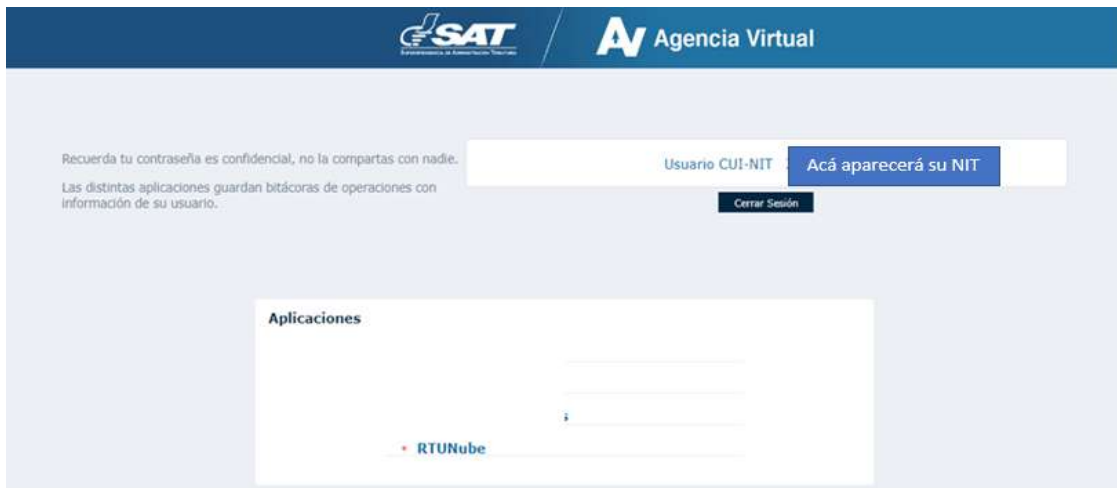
SAT
SUPERINTENDENCIA DE ADMINISTRACIÓN TRIBUTARIA

AV Agencia Virtual

Recuerda tu contraseña es confidencial, no la compartas con nadie.

Las distintas aplicaciones guardan bitácoras de operaciones con información de su usuario.

Usuario CUI-NIT Acá aparecerá su NIT

Cerrar Sesión

Aplicaciones

• RTUNube